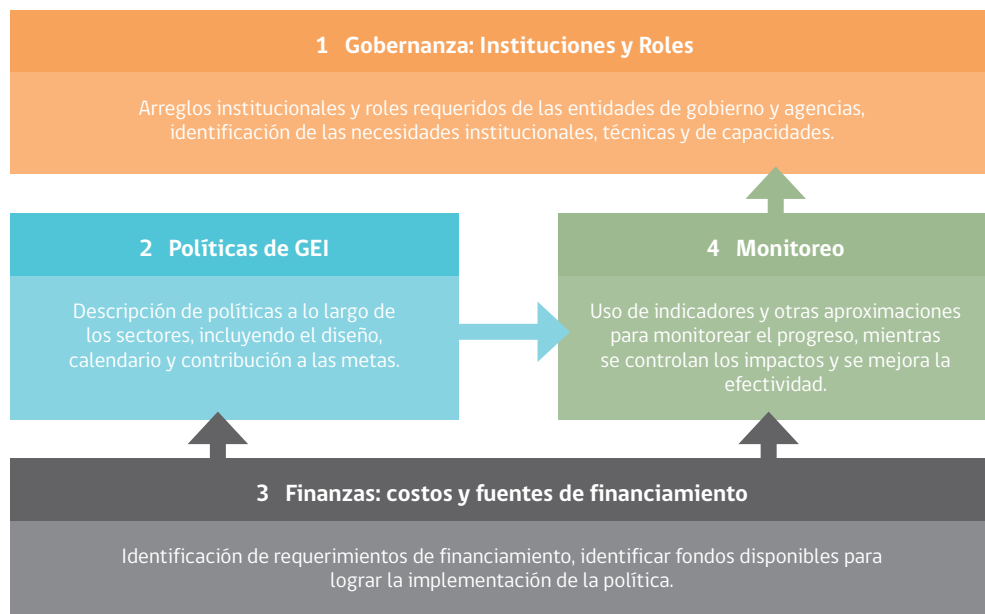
1 Gobernanza: Instituciones y Roles

Arreglos institucionales y roles requeridos de las entidades de gobierno y agencias, identificación de las necesidades institucionales, técnicas y de capacidades.

2 Políticas de GEI

Descripción de políticas a lo largo de los sectores, incluyendo el diseño, calendario y contribución a las metas.

4 Monitoreo

Uso de indicadores y otras aproximaciones para monitorear el progreso, mientras se controlan los impactos y se mejora la efectividad.

3 Finanzas: costos y fuentes de financiamiento

Identificación de requerimientos de financiamiento, identificar fondos disponibles para lograr la implementación de la política.